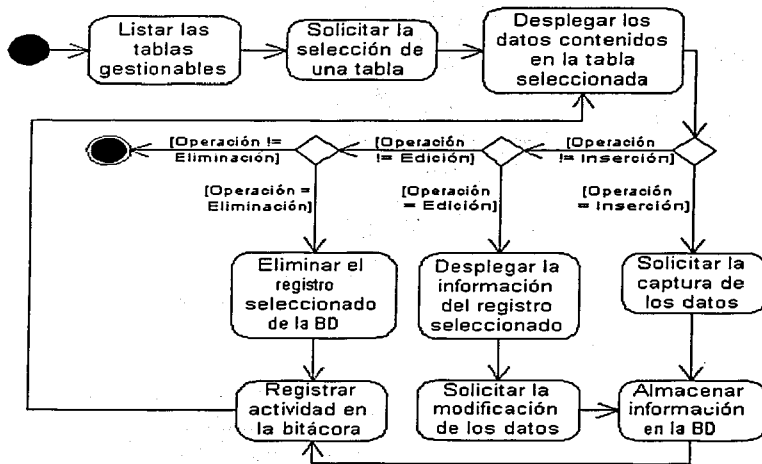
Listar las tablas gestionables

Solicitar la selección de una tabla

Desplegar los datos contenidos en la tabla seleccionada

[Operación != Eliminación]

[Operación != Edición]

[Operación != Inserción]

[Operación = Eliminación]

[Operación = Edición]

[Operación = Inserción]

Eliminar el registro seleccionado de la BD

Desplegar la información del registro seleccionado

Solicitar la captura de los datos

Registrar actividad en la bitácora

Solicitar la modificación de los datos

Almacenar información en la BD